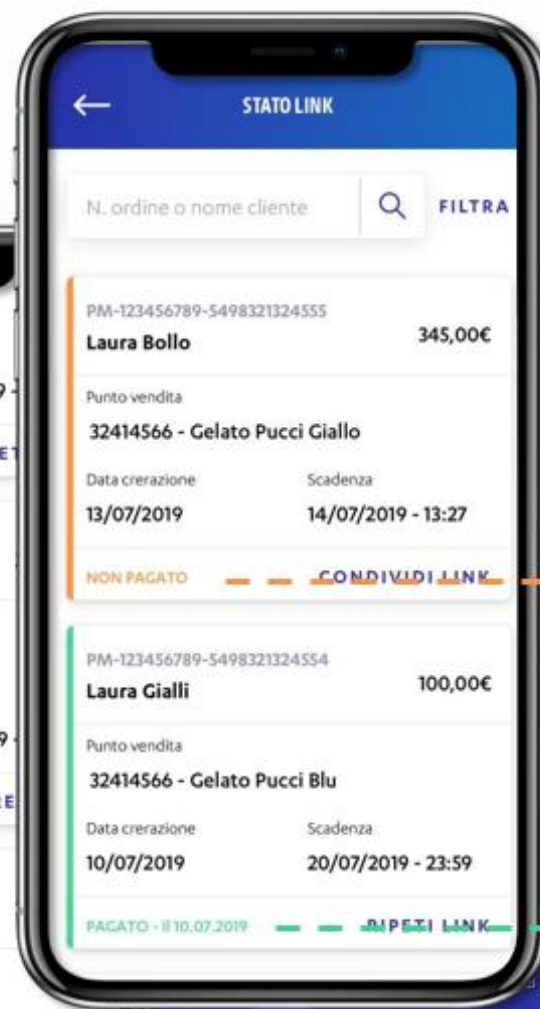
STATO LINK

N. ordine o nome cliente

FILTRA

PM-123456789-5498321324555
Laura Bollo
345,00€

Punto vendita
32414566 - Gelato Pucci Giallo

Data creazione
13/07/2019

Scadenza
14/07/2019 - 13:27

NON PAGATO
CONDIVIDI LINK

PM-123456789-5498321324554
Laura Gialli
100,00€

Punto vendita
32414566 - Gelato Pucci Blu

Data creazione
10/07/2019

Scadenza
20/07/2019 - 23:59

PAGATO - il 10.07.2019
RIPETI LINK